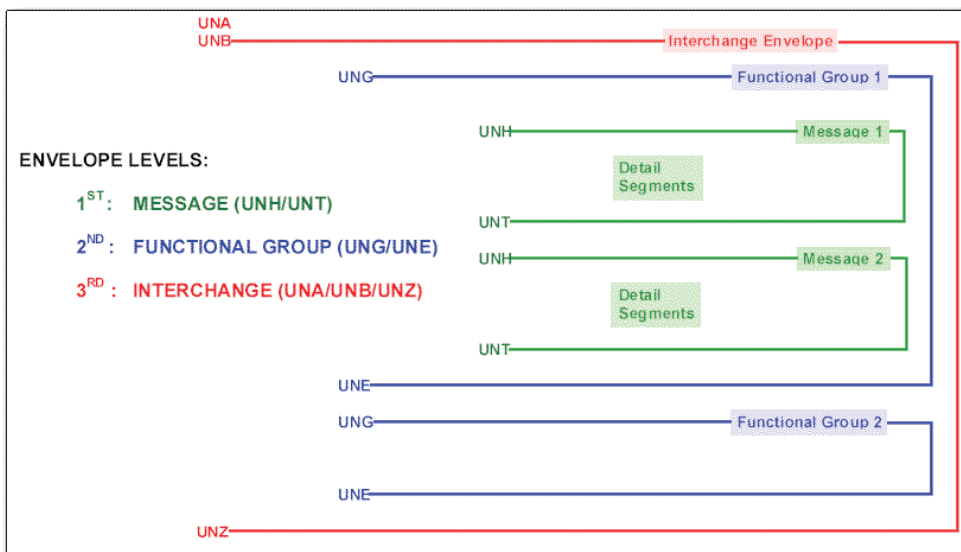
UNA
UNB
Interchange Envelope
UNG
Functional Group 1
UNH
Message 1
ENVELOPE LEVELS:
$1^{ST}$: MESSAGE (UNH/UNT)
$2^{ND}$: FUNCTIONAL GROUP (UNG/UNE)
$3^{RD}$: INTERCHANGE (UNA/UNB/UNZ)
Detail Segments
UNT
UNH
Message 2
Detail Segments
UNT
UNE
UNG
Functional Group 2
UNE
UNZ